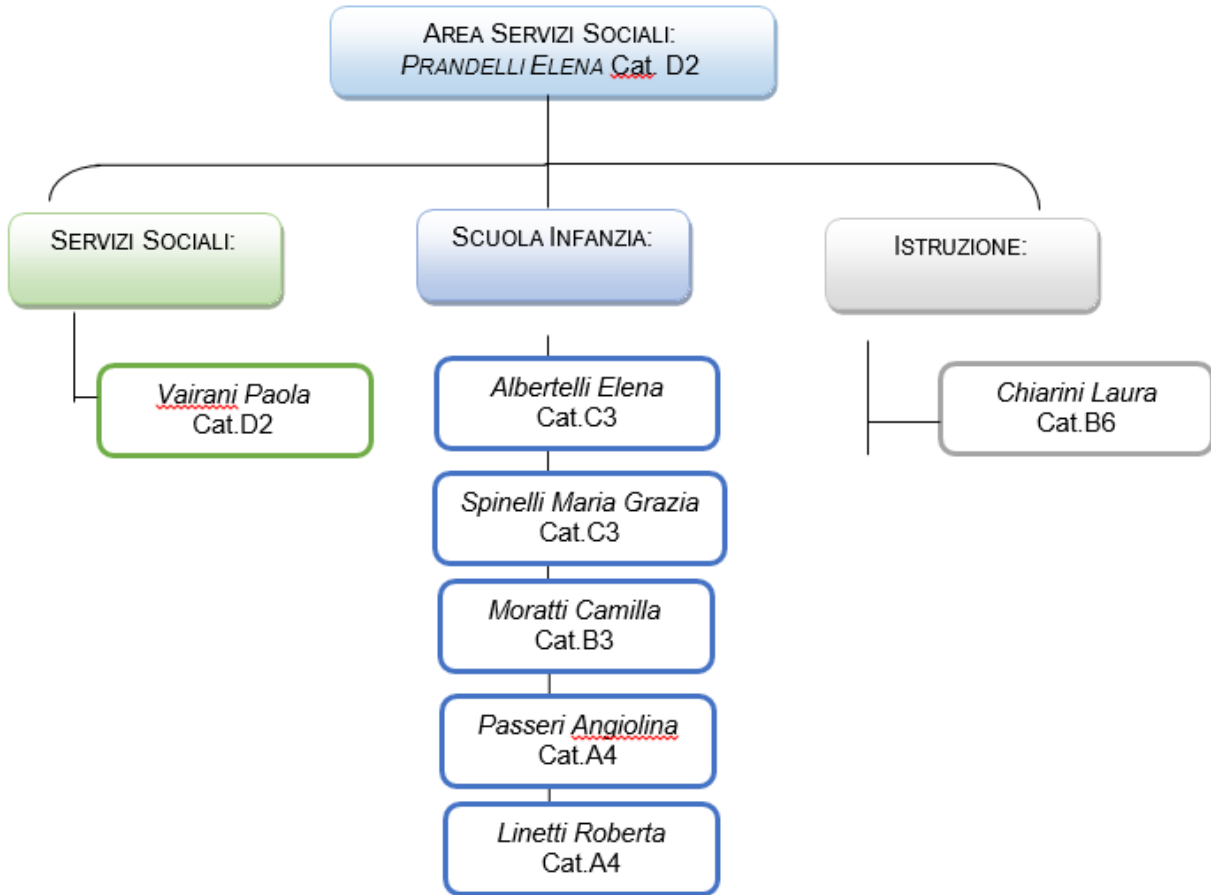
AREA SERVIZI SOCIALI:
PRANDELLI ELENA Cat. D2

SERVIZI SOCIALI:

Vairani Paola
Cat.D2

SCUOLA INFANZIA:

Albertelli Elena
Cat.C3

Spinelli Maria Grazia
Cat.C3

Moratti Camilla
Cat.B3

Passeri Angiolina
Cat.A4

Linetti Roberta
Cat.A4

ISTRUZIONE:

Chiarini Laura
Cat.B6